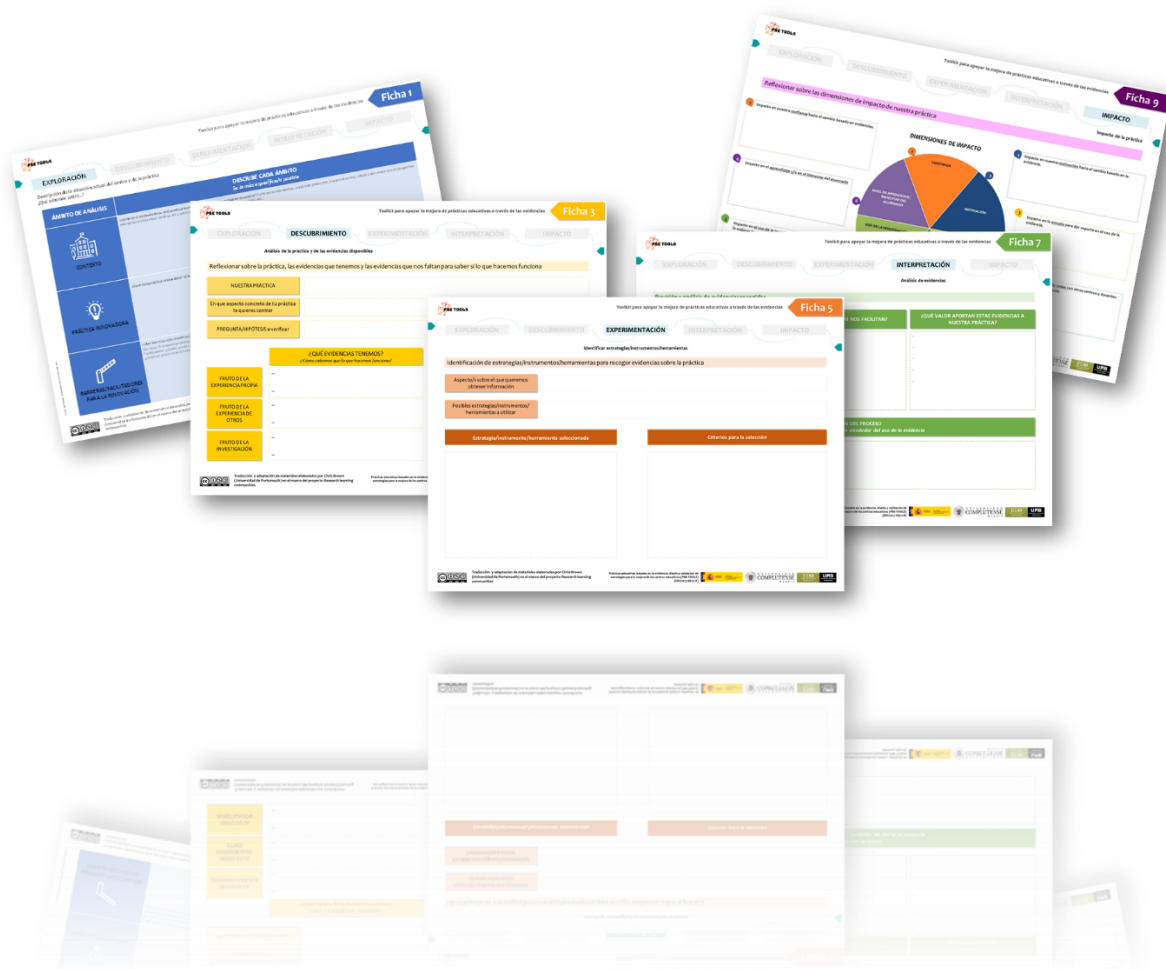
Ficha 1

Toolkit para apoyar la mejora de prácticas educativas a través de las evidencias

EXPLORACIÓN DESCUBRIMIENTO EXPERIMENTACIÓN INTERPRETACIÓN IMPACTO

Descripción de la situación actual del centro y de la práctica
¿Qué sabemos sobre...?

ÁMBITO DE ANÁLISIS

DESCRIBE CADA ÁMBITO

CONTEXTO

PRÁCTICA INNOVADORA

BARRERAS/FACILITADORES PARA LA INNOVACIÓN

Ficha 3

Toolkit para apoyar la mejora de prácticas educativas a través de las evidencias

EXPLORACIÓN DESCUBRIMIENTO EXPERIMENTACIÓN INTERPRETACIÓN IMPACTO

Análisis de la práctica y de las evidencias disponibles

Reflexionar sobre la práctica, las evidencias que tenemos y las evidencias que nos faltan para saber si lo que hacemos funciona

NUESTRA PRÁCTICA

En qué aspecto concreto de tu práctica te quieres centrar

PREGUNTA/HIPÓTESIS a verificar

¿QUÉ EVIDENCIAS TENEMOS?
¿Cómo sabemos que lo que hacemos funciona?

FRUTO DE LA EXPERIENCIA PROPIA

FRUTO DE LA EXPERIENCIA DE OTROS

FRUTO DE LA INVESTIGACIÓN

Traducción y adaptación de materiales elaborados por Chris Brown (Universidad de Portsmouth) en el marco del proyecto Research learning communities

Ficha 9

Toolkit para apoyar la mejora de prácticas educativas a través de las evidencias

EXPLORACIÓN DESCUBRIMIENTO EXPERIMENTACIÓN INTERPRETACIÓN IMPACTO

Reflexionar sobre las dimensiones de impacto de nuestra práctica

Importe de la práctica

DIMENSIONES DE IMPACTO

CONFIANZA

MOTIVACIÓN

Ficha 7

Toolkit para apoyar la mejora de prácticas educativas a través de las evidencias

EXPLORACIÓN DESCUBRIMIENTO EXPERIMENTACIÓN INTERPRETACIÓN IMPACTO

Análisis de evidencias

¿QUÉ VALOR APORTAN ESTAS EVIDENCIAS A NUESTRA PRÁCTICA?

Ficha 5

Toolkit para apoyar la mejora de prácticas educativas a través de las evidencias

EXPLORACIÓN DESCUBRIMIENTO EXPERIMENTACIÓN INTERPRETACIÓN IMPACTO

Identificar estrategias/instrumentos/herramientas

Identificación de estrategias/instrumentos/herramientas para recoger evidencias sobre la práctica

Aspecto/s sobre el que queremos obtener información

Posibles estrategias/instrumentos/herramientas a utilizar

Estrategia/instrumento/herramienta seleccionada

Criterios para la selección

Traducción y adaptación de materiales elaborados por Chris Brown (Universidad de Portsmouth) en el marco del proyecto Research learning communities

COMPLUTENSE

UPM